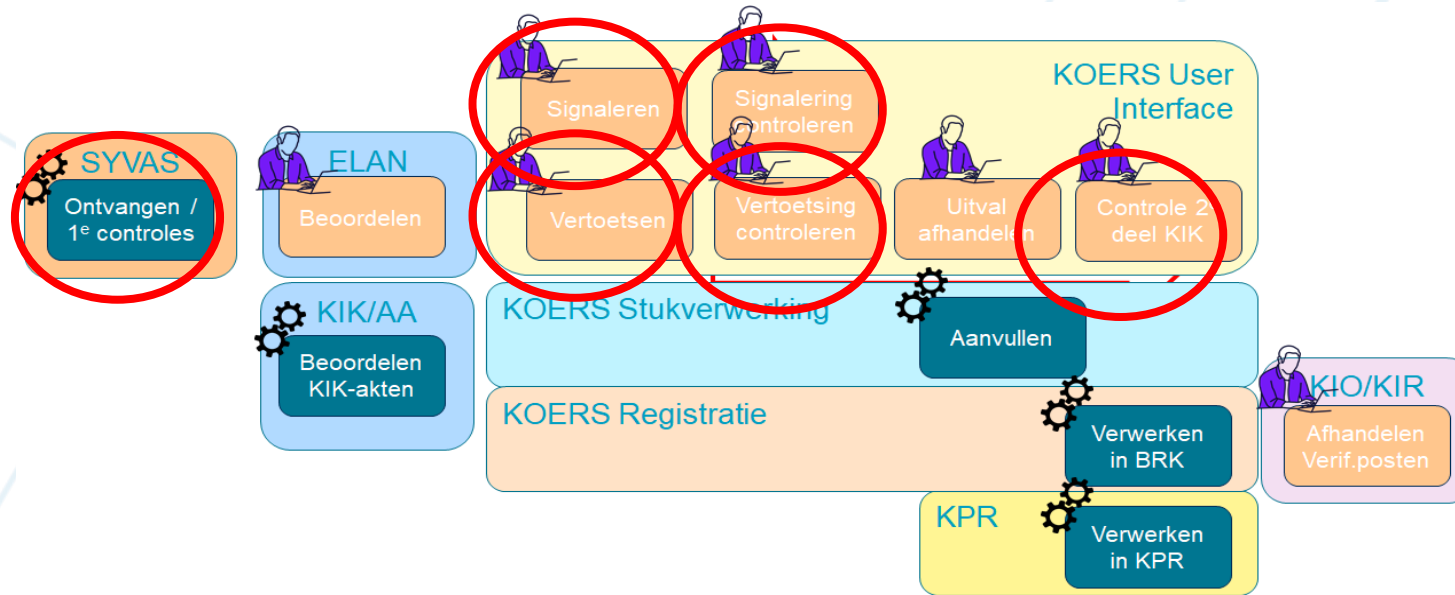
KOERS User Interface

Signaleren

Signalering controleren

Vertoetsen

Vertoetsing controleren

Uitval afhandelen

Controle 2 deel KIK

SYVAS

Ontvangen / 1$^e$ controles

ELAN

Beoordelen

KIK/AA

Beoordelen KIK-akten

KOERS Stukverwerking

Aanvullen

KOERS Registratie

Verwerken in BRK

KIO/KIR

Afhandelen Verif.posten

KPR

Verwerken in KPR